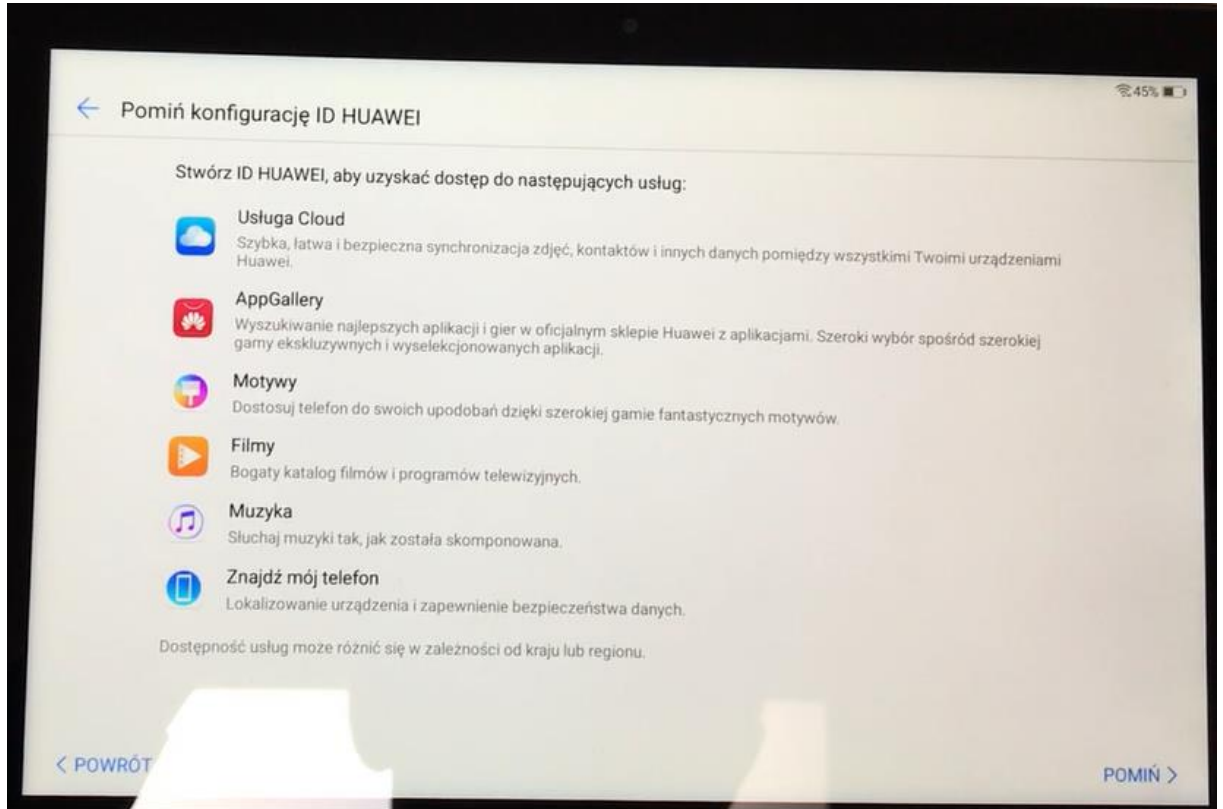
45%

← Pomiń konfigurację ID HUAWEI

Stwórz ID HUAWEI, aby uzyskać dostęp do następujących usług:

Usługa Cloud
Szybka, łatwa i bezpieczna synchronizacja zdjęć, kontaktów i innych danych pomiędzy wszystkimi Twoimi urządzeniami Huawei.

AppGallery
Wyszukiwanie najlepszych aplikacji i gier w oficjalnym sklepie Huawei z aplikacjami. Szeroki wybór spośród szerokiej gamy ekskluzywnych i wyselekcjonowanych aplikacji.

Motywy
Dostosuj telefon do swoich upodobań dzięki szerokiej gamie fantastycznych motywów.

Filmy
Bogaty katalog filmów i programów telewizyjnych.

Muzyka
Słuchaj muzyki tak, jak została skomponowana.

Znajdź mój telefon
Lokalizowanie urządzenia i zapewnienie bezpieczeństwa danych.

Dostępność usług może różnić się w zależności od kraju lub regionu.

< POWRÓT

POMIŃ >